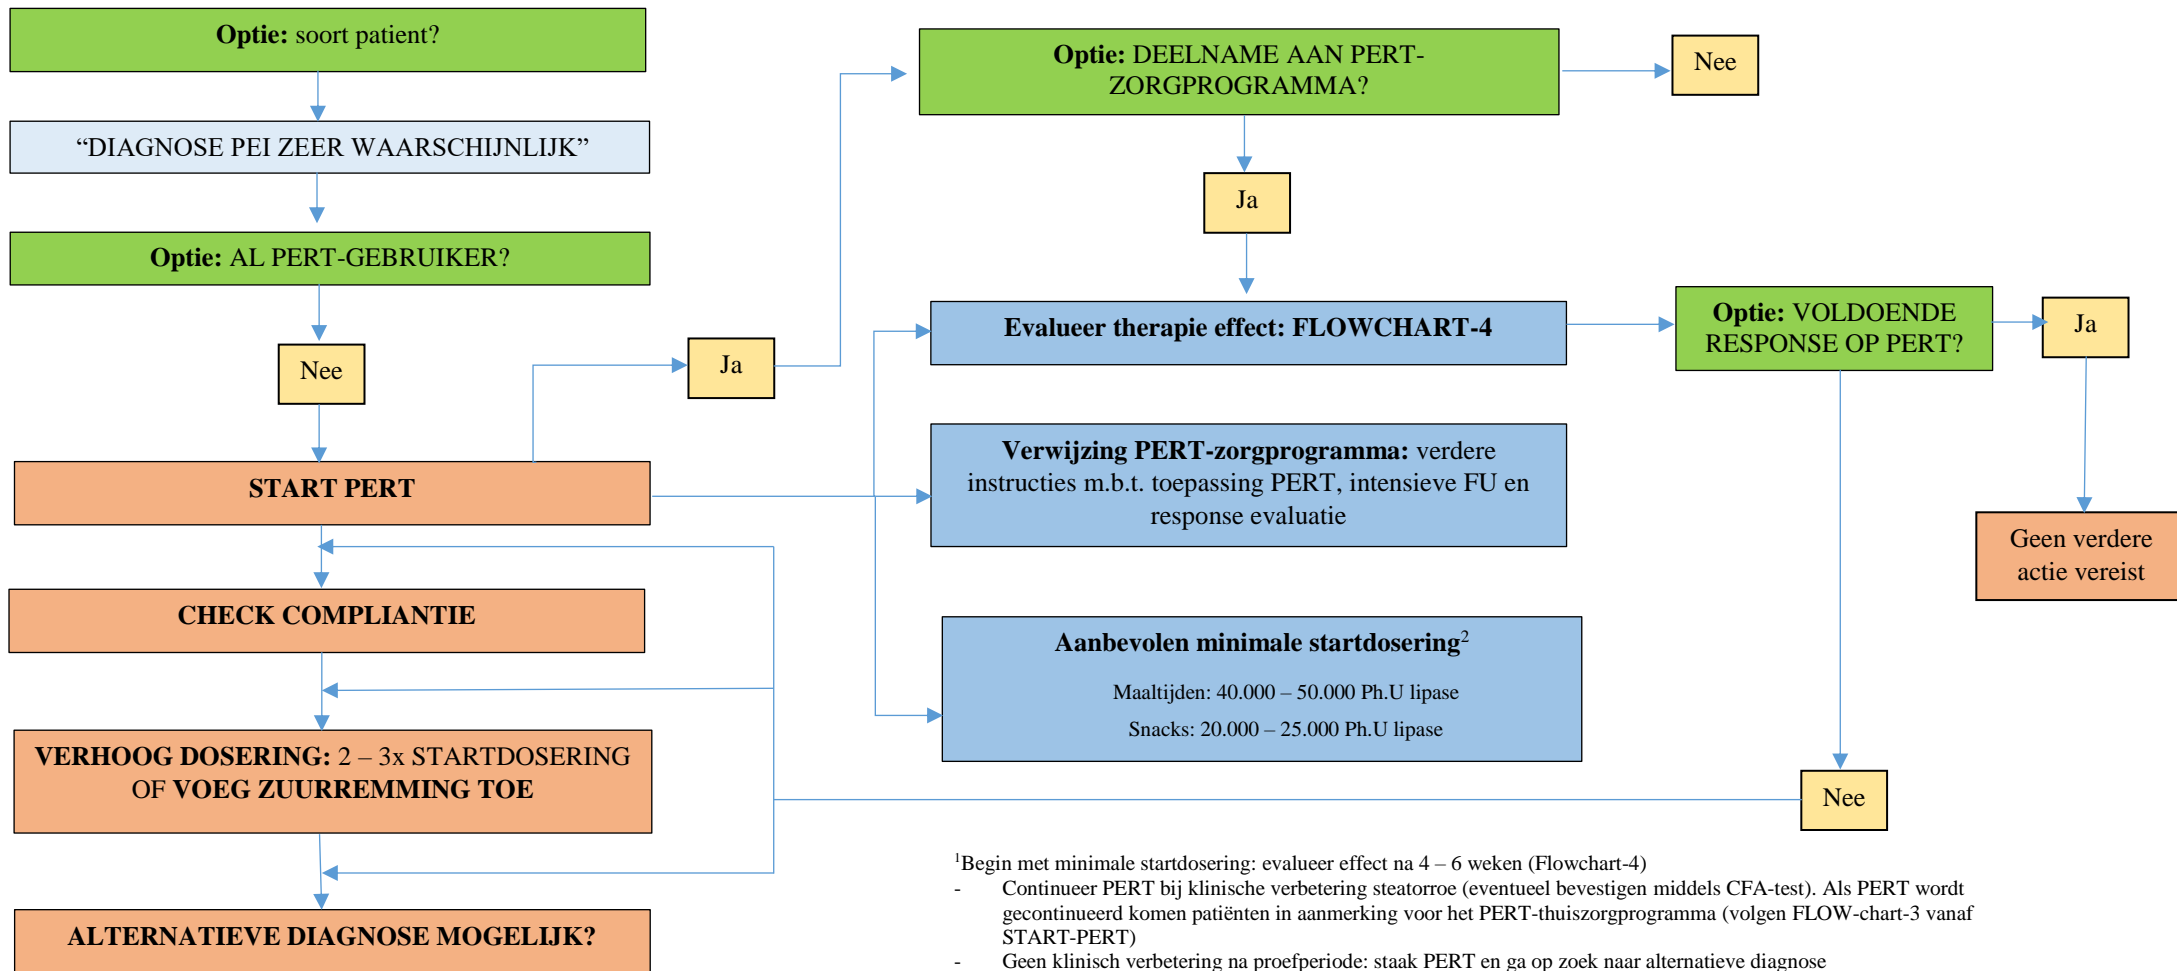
**Optie:** soort patient?

"DIAGNOSE PEI ZEER WAARSCHIJNLIJK"

**Optie:** AL PERT-GEBRUIKER?

Nee

**START PERT**

**CHECK COMPLIANTIE**

**VERHOOG DOSERING:** 2 – 3x STARTDOSERING OF **VOEG ZUURREMMING TOE**

**ALTERNATIEVE DIAGNOSE MOGELIJK?**

Ja

**Optie:** DEELNAME AAN PERT-ZORGPROGRAMMA?

Nee

Ja

**Evalueer therapie effect: FLOWCHART-4**

**Verwijzing PERT-zorgprogramma:** verdere instructies m.b.t. toepassing PERT, intensieve FU en response evaluatie

**Aanbevolen minimale startdosering**$^2$

Maaltijden: 40.000 – 50.000 Ph.U lipase

Snacks: 20.000 – 25.000 Ph.U lipase

**Optie:** VOLDOENDE RESPONSE OP PERT?

Ja

Geen verdere actie vereist

Nee

$^1$Begin met minimale startdosering: evalueer effect na 4 – 6 weken (Flowchart-4)
- Continueer PERT bij klinische verbetering steatorroe (eventueel bevestigen middels CFA-test). Als PERT wordt gecontinueerd komen patiënten in aanmerking voor het PERT-thuiszorgprogramma (volgen FLOW-chart-3 vanaf START-PERT)
- Geen klinisch verbetering na proefperiode: staak PERT en ga op zoek naar alternatieve diagnose